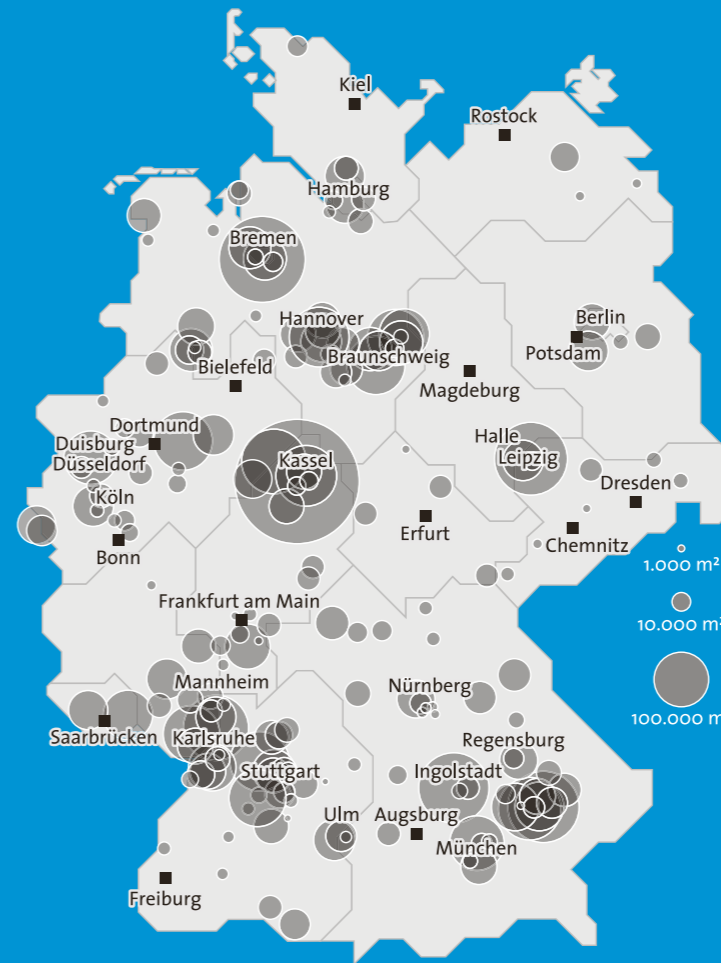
Kiel
Rostock
Hamburg
Bremen
Berlin
Potsdam
Hannover
Braunschweig
Bielefeld
Magdeburg
Dortmund
Duisburg
Düsseldorf
Halle
Leipzig
Kassel
Dresden
Köln
Erfurt
Bonn
Chemnitz
1.000 m²
Frankfurt am Main
10.000 m²
Mannheim
Nürnberg
100.000 m²
Saarbrücken
Karlsruhe
Regensburg
Stuttgart
Ingolstadt
Ulm
Augsburg
München
Freiburg